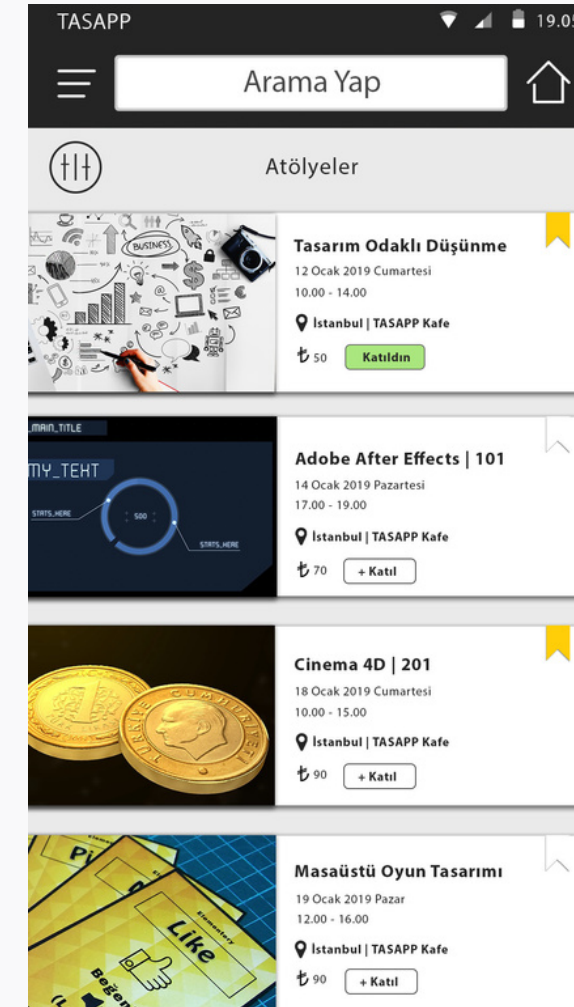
TASAPP 19.05

Arama Yap

Atölyeler

BUSINESS

Tasarım Odaklı Düşünme
12 Ocak 2019 Cumartesi
10.00 - 14.00
İstanbul | TASAPP Kafe
₺50 Katıldın

_MAIN_TITLE
MY_TEXT
STATS_HERE
500
STATS_HERE

Adobe After Effects | 101
14 Ocak 2019 Pazartesi
17.00 - 19.00
İstanbul | TASAPP Kafe
₺70 + Katıl

TÜRKİYE CUMHURİYETİ

Cinema 4D | 201
18 Ocak 2019 Cumartesi
10.00 - 15.00
İstanbul | TASAPP Kafe
₺90 + Katıl

Like
Elementary
Beğen

Masaüstü Oyun Tasarımı
19 Ocak 2019 Pazar
12.00 - 16.00
İstanbul | TASAPP Kafe
₺90 + Katıl